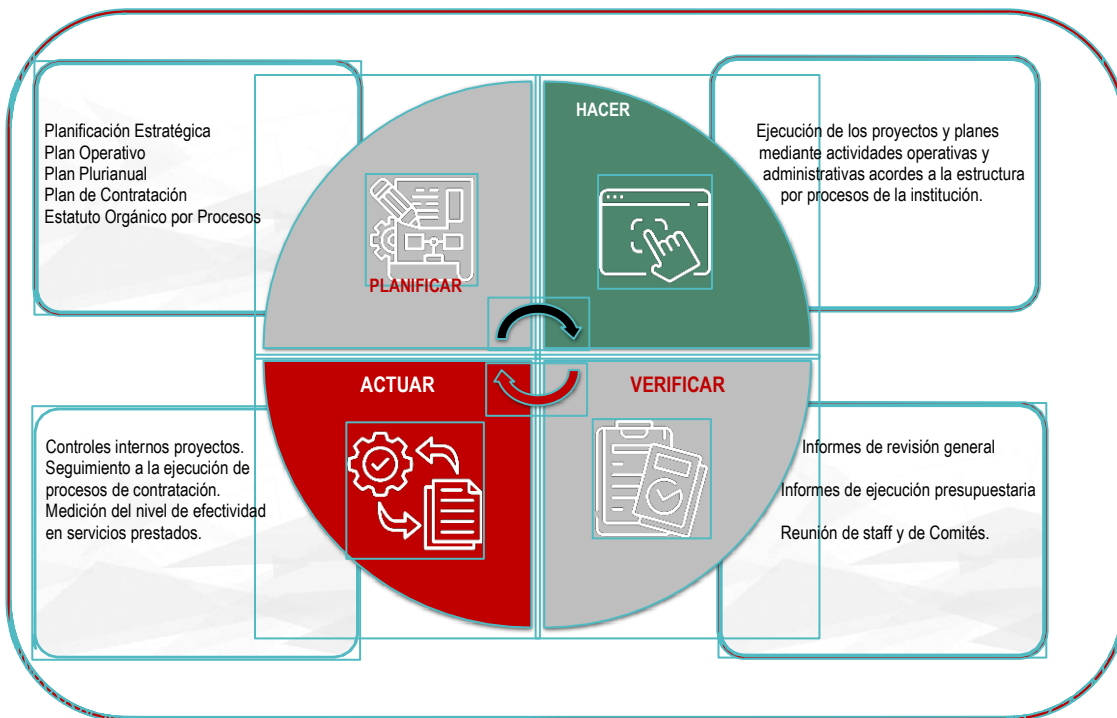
Planificación Estratégica
Plan Operativo
Plan Plurianual
Plan de Contratación
Estatuto Orgánico por Procesos

PLANIFICAR

HACER

Ejecución de los proyectos y planes mediante actividades operativas y administrativas acordes a la estructura por procesos de la institución.

ACTUAR

VERIFICAR

Controles internos proyectos.
Seguimiento a la ejecución de procesos de contratación.
Medición del nivel de efectividad en servicios prestados.

Informes de revisión general

Informes de ejecución presupuestaria

Reunión de staff y de Comités.